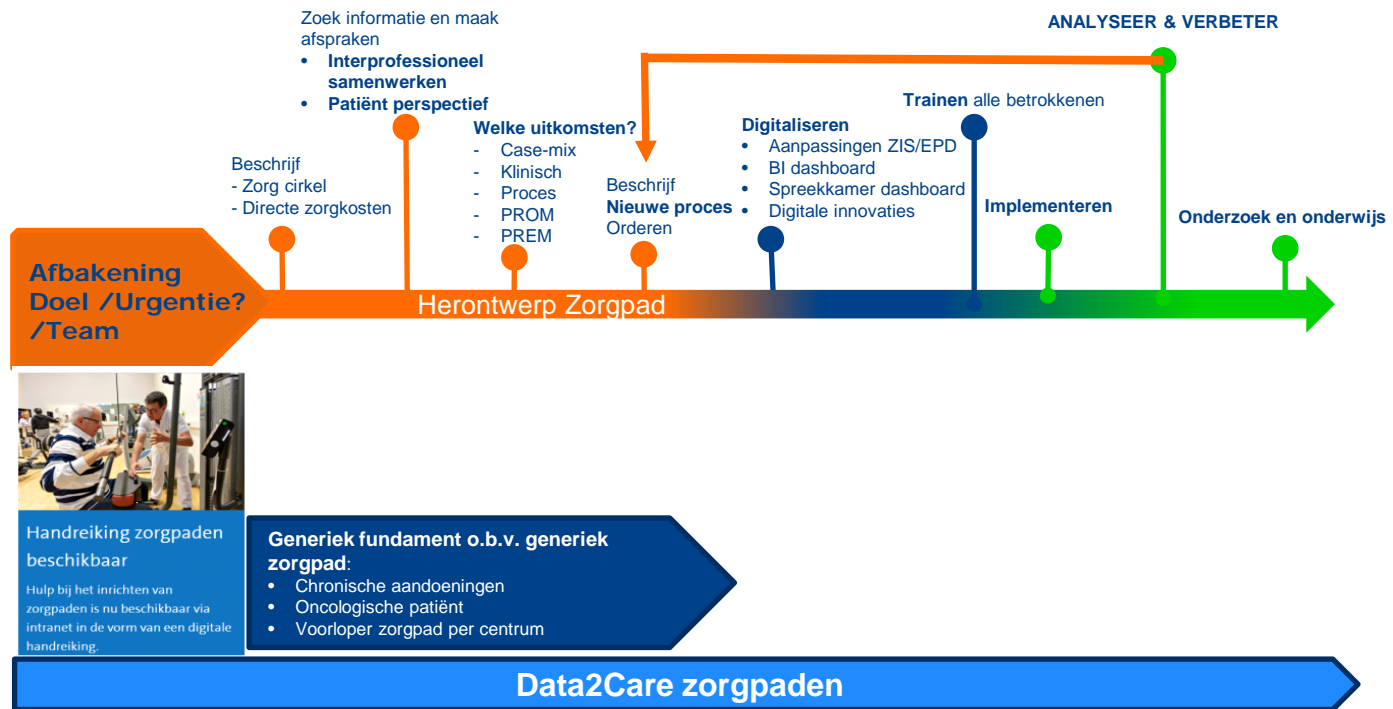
Zoek informatie en maak afspraken
• Interprofessioneel samenwerken
• Patiënt perspectief

ANALYSEER & VERBETER

Trainen alle betrokkenen

Welke uitkomsten?
- Case-mix
- Klinisch
- Proces
- PROM
- PREM

Digitaliseren
• Aanpassingen ZIS/EPD
• BI dashboard
• Spreekkamer dashboard
• Digitale innovaties

Beschrijf
- Zorg cirkel
- Directe zorgkosten

Beschrijf
Nieuwe proces
Orderen

Implementeren

Onderzoek en onderwijs

Afbakening
Doel /Urgentie?
/Team

Herontwerp Zorgpad

Handreiking zorgpaden beschikbaar

Hulp bij het inrichten van zorgpaden is nu beschikbaar via intranet in de vorm van een digitale handreiking.

Generiek fundament o.b.v. generiek zorgpad:
• Chronische aandoeningen
• Oncologische patiënt
• Voorloper zorgpad per centrum

Data2Care zorgpaden